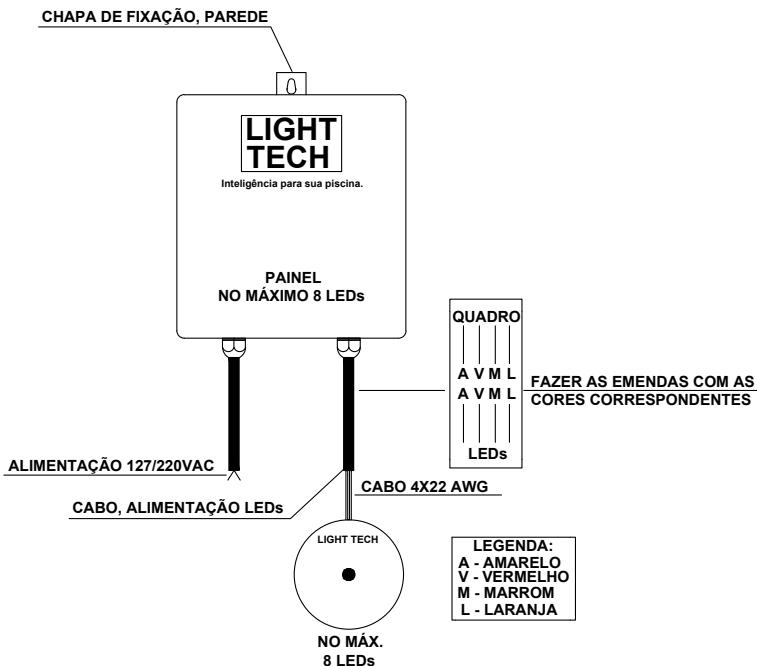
CHAPA DE FIXAÇÃO, PAREDE

LIGHT TECH
Inteligência para sua piscina.

PAINEL
NO MÁXIMO 8 LEDs

QUADRO
A V M L
A V M L
LEDs

FAZER AS EMENDAS COM AS CORES CORRESPONDENTES

ALIMENTAÇÃO 127/220VAC

CABO, ALIMENTAÇÃO LEDs

CABO 4X22 AWG

LIGHT TECH

NO MÁX.
8 LEDs

LEGENDA:
A - AMARELO
V - VERMELHO
M - MARROM
L - LARANJA